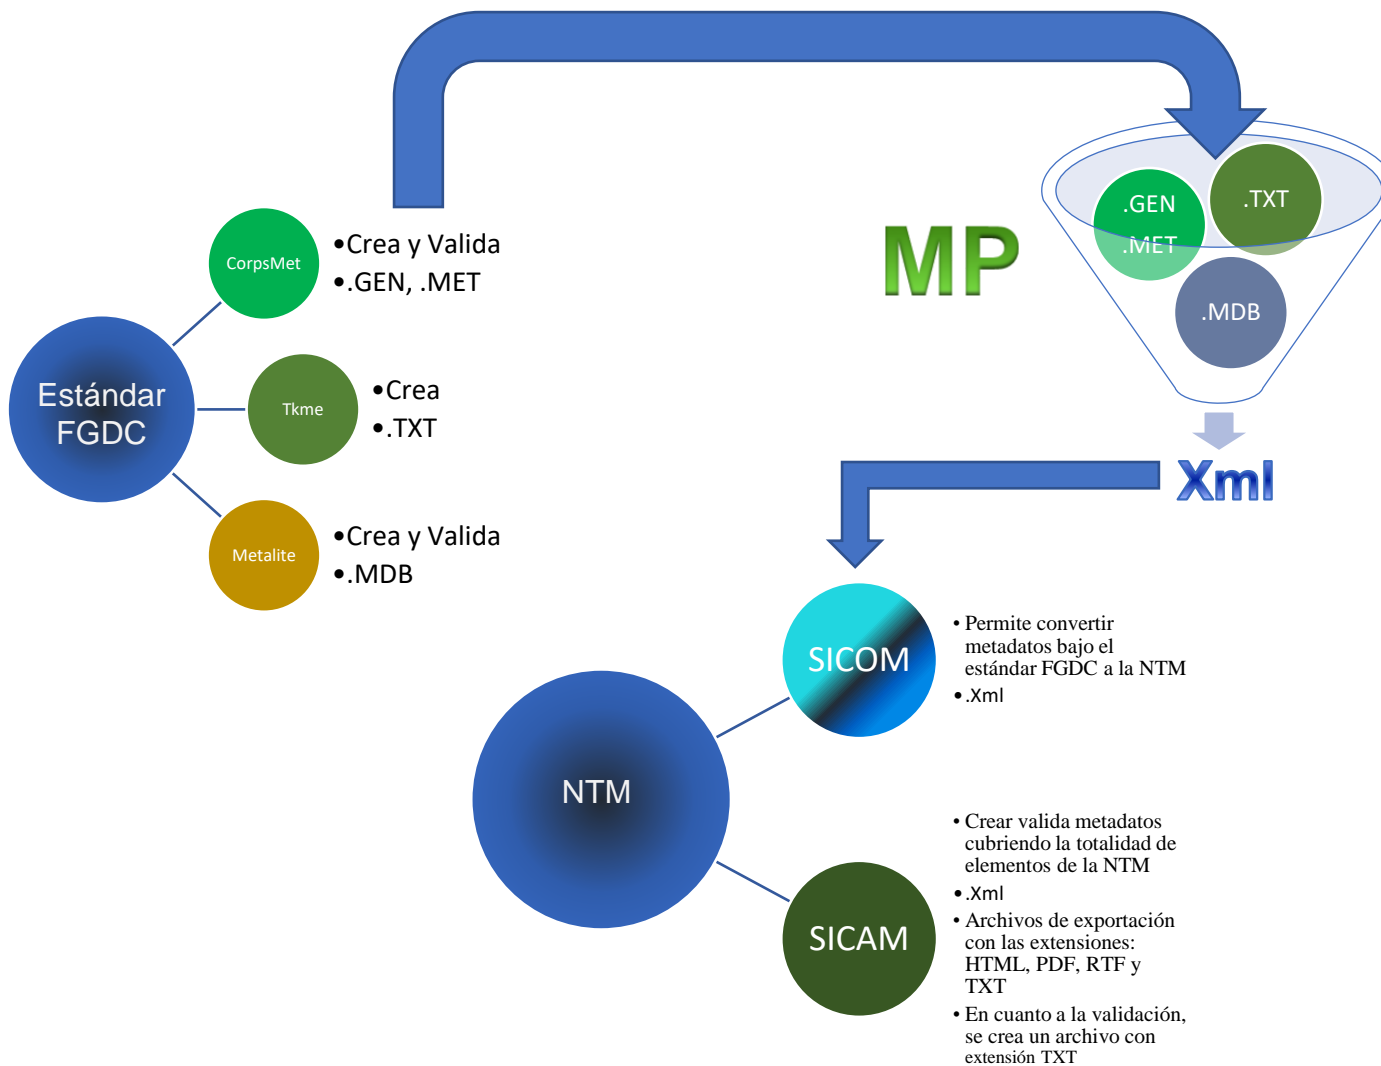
Estándar FGDC

CorpsMet
•Crea y Valida
•.GEN, .MET

Tkme
•Crea
•.TXT

Metalite
•Crea y Valida
•.MDB

MP

.GEN
.MET
.TXT
.MDB

Xml

NTM

SICOM
• Permite convertir metadatos bajo el estándar FGDC a la NTM
• .Xml

SICAM
• Crear valida metadatos cubriendo la totalidad de elementos de la NTM
• .Xml
• Archivos de exportación con las extensiones: HTML, PDF, RTF y TXT
• En cuanto a la validación, se crea un archivo con extensión TXT